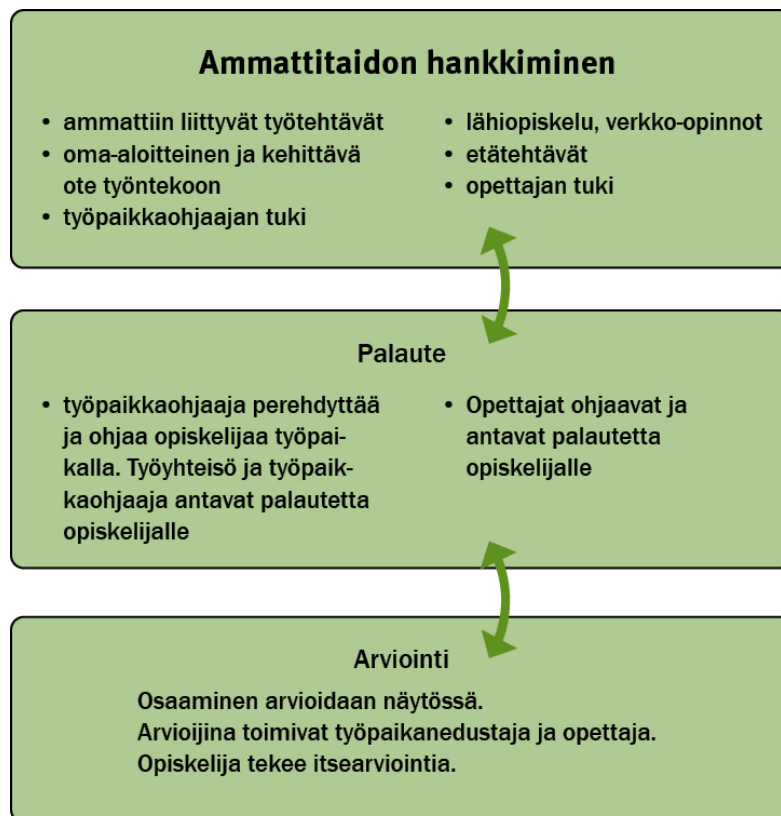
Ammattitaidon hankkiminen

• ammattiin liittyvät työtehtävät
• oma-aloitteinen ja kehittävä ote työntekoon
• työpaikkaohjaajan tuki

• lähiopiskelu, verkko-opinnot
• etätehtävät
• opettajan tuki

Palaute

• työpaikkaohjaaja perehdyttää ja ohjaa opiskelijaa työpaikalla. Työyhteisö ja työpaikkaohjaaja antavat palautetta opiskelijalle

• Opettajat ohjaavat ja antavat palautetta opiskelijalle

Arviointi

Osaaminen arvioidaan näytössä.
Arvioijina toimivat työpaikanedustaja ja opettaja.
Opiskelija tekee itsearviointia.